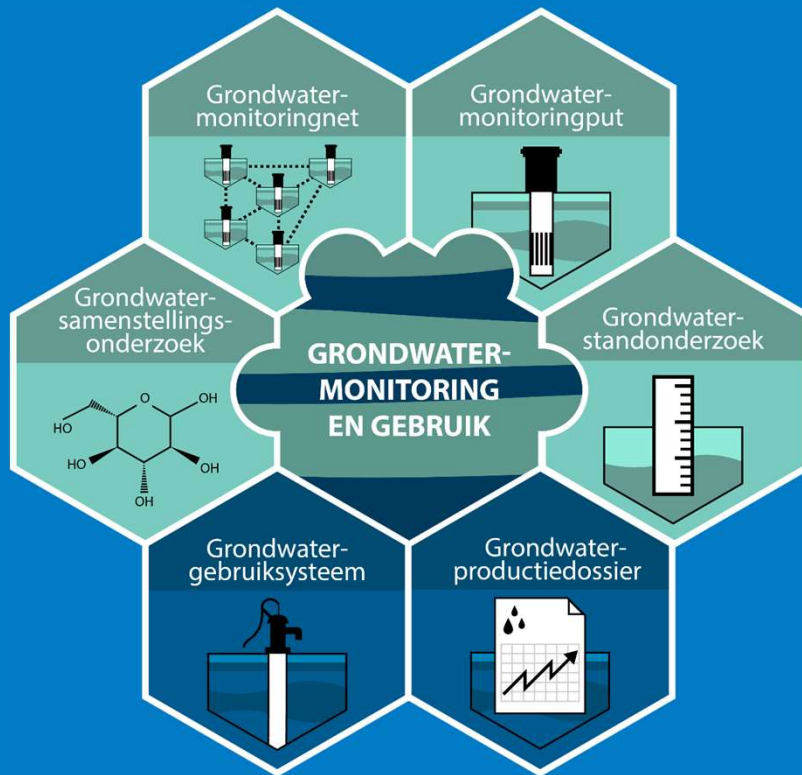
Grondwater-monitoringnet

Grondwater-monitoringput

Grondwater-samenstellings-onderzoek

HO

O

OH

HO

HO

OH

OH

GRONDWATER-MONITORING EN GEBRUIK

Grondwater-standonderzoek

Grondwater-gebruiksysteem

Grondwater-productiedossier